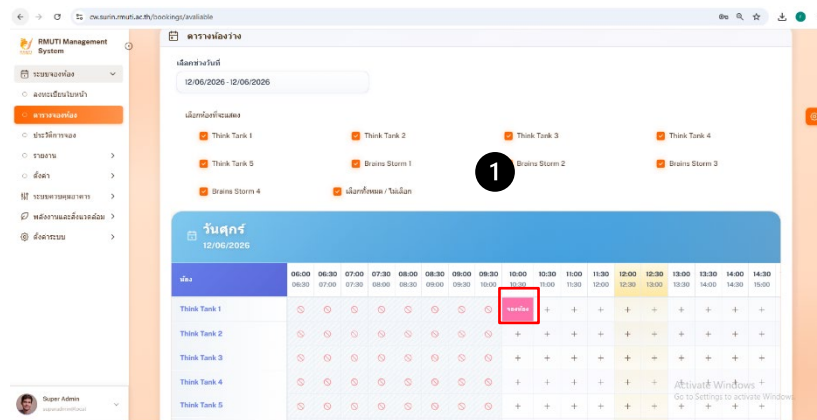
cw.surin.rmuti.ac.th/bookings/available

RMUTI Management System

ระบบจองห้อง
ลงทะเบียนใบหน้า
ตารางจองห้อง
ประวัติการจอง
รายงาน
ตั้งค่า
ระบบควบคุมอาคาร
พลังงานและสิ่งแวดล้อม
ตั้งค่าระบบ

Super Admin

ตารางห้องว่าง

เลือกช่วงวันที่
12/06/2026 - 12/06/2026

เลือกห้องที่จะแสดง
Think Tank 1
Think Tank 2
Think Tank 3
Think Tank 4
Think Tank 5
Brains Storm 1
Brains Storm 2
Brains Storm 3
Brains Storm 4
เลือกทั้งหมด / ไม่เลือก

1

วันศุกร์
12/06/2026

| ห้อง | 06:00 06:30 | 06:30 07:00 | 07:00 07:30 | 07:30 08:00 | 08:00 08:30 | 08:30 09:00 | 09:00 09:30 | 09:30 10:00 | 10:00 10:30 | 10:30 11:00 | 11:00 11:30 | 11:30 12:00 | 12:00 12:30 | 12:30 13:00 | 13:00 13:30 | 13:30 14:00 | 14:00 14:30 | 14:30 15:00 |
|---|---|---|---|---|---|---|---|---|---|---|---|---|---|---|---|---|---|---|
| Think Tank 1 | | | | | | | | | จองห้อง | + | + | + | + | + | + | + | + | + |
| Think Tank 2 | | | | | | | | | + | + | + | + | + | + | + | + | + | + |
| Think Tank 3 | | | | | | | | | + | + | + | + | + | + | + | + | + | + |
| Think Tank 4 | | | | | | | | | + | + | + | + | + | + | + | + | + | + |
| Think Tank 5 | | | | | | | | | + | + | + | + | + | + | + | + | + | + |

Activate Windows
Go to Settings to activate Windows.